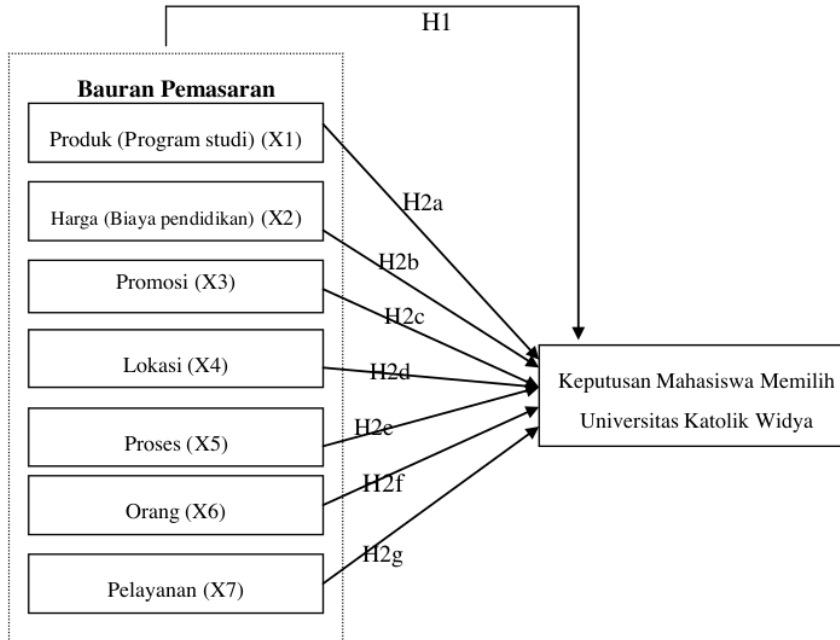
H1

Bauran Pemasaran

Produk (Program studi) (X1)

Harga (Biaya pendidikan) (X2)

Promosi (X3)

Lokasi (X4)

Proses (X5)

Orang (X6)

Pelayanan (X7)

H2a

H2b

H2c

H2d

H2e

H2f

H2g

Keputusan Mahasiswa Memilih Universitas Katolik Widya